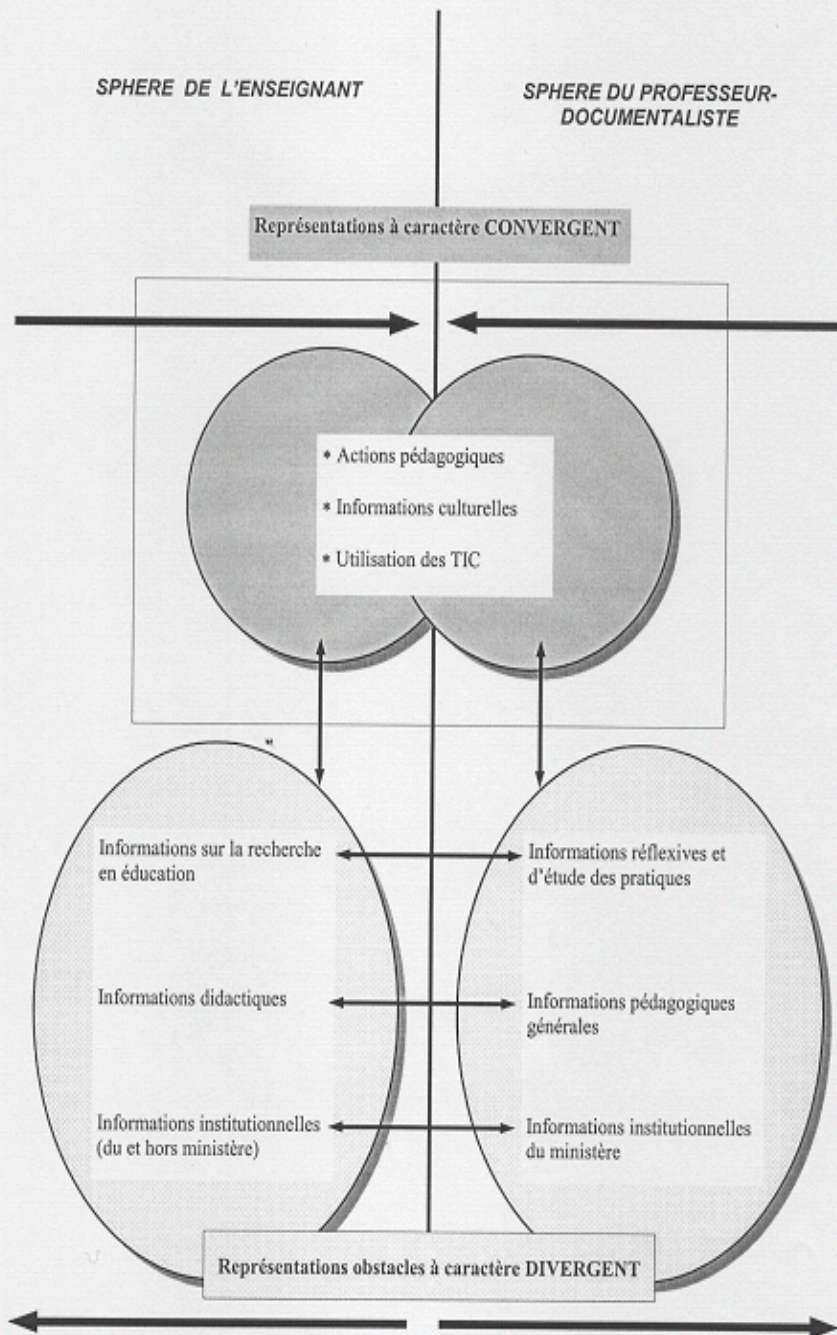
SPHERE DE L'ENSEIGNANT

SPHERE DU PROFESSEUR-DOCUMENTALISTE

Représentations à caractère CONVERGENT

• Actions pédagogiques

• Informations culturelles

• Utilisation des TIC

Informations sur la recherche en éducation

Informations réflexives et d'étude des pratiques

Informations didactiques

Informations pédagogiques générales

Informations institutionnelles (du et hors ministère)

Informations institutionnelles du ministère

Représentations obstacles à caractère DIVERGENT